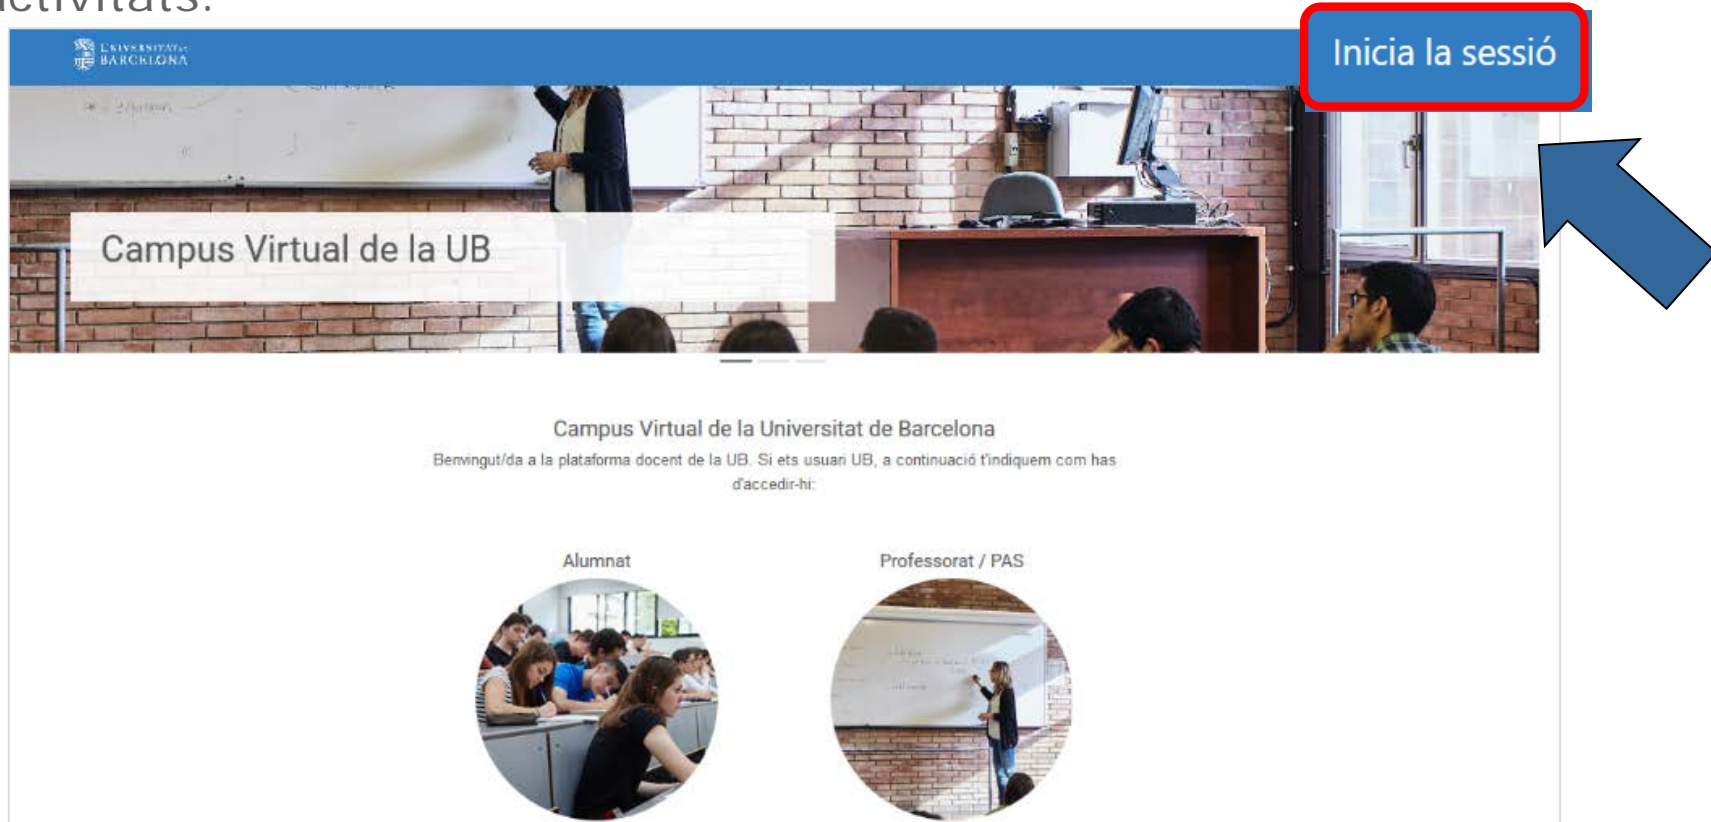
activitats.

UNIVERSITAT DE BARCELONA

Inicia la sessió

Campus Virtual de la UB

Campus Virtual de la Universitat de Barcelona

Benvingut/da a la plataforma docent de la UB. Si ets usuari UB, a continuació t'indiquem com has d'accedir-hi:

Alumnat

Professorat / PAS